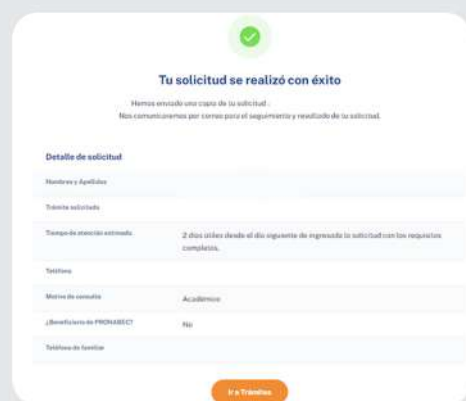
Tu solicitud se realizó con éxito

Hemos enviado una copia de tu solicitud .
Nos comunicaremos por correo para el seguimiento y resultado de tu solicitud.

Detalle de solicitud

| | |
|---|---|
| Nombres y Apellidos | |
| Trámite solicitado | |
| Tiempo de atención estimado | 2 días útiles desde el día siguiente de ingresada la solicitud con los requisitos completos. |
| Teléfono | |
| Motivo de consulta | Académico |
| ¿Beneficiario de PRONABEC? | No |
| Teléfono de familiar | |

Ir a Trámites